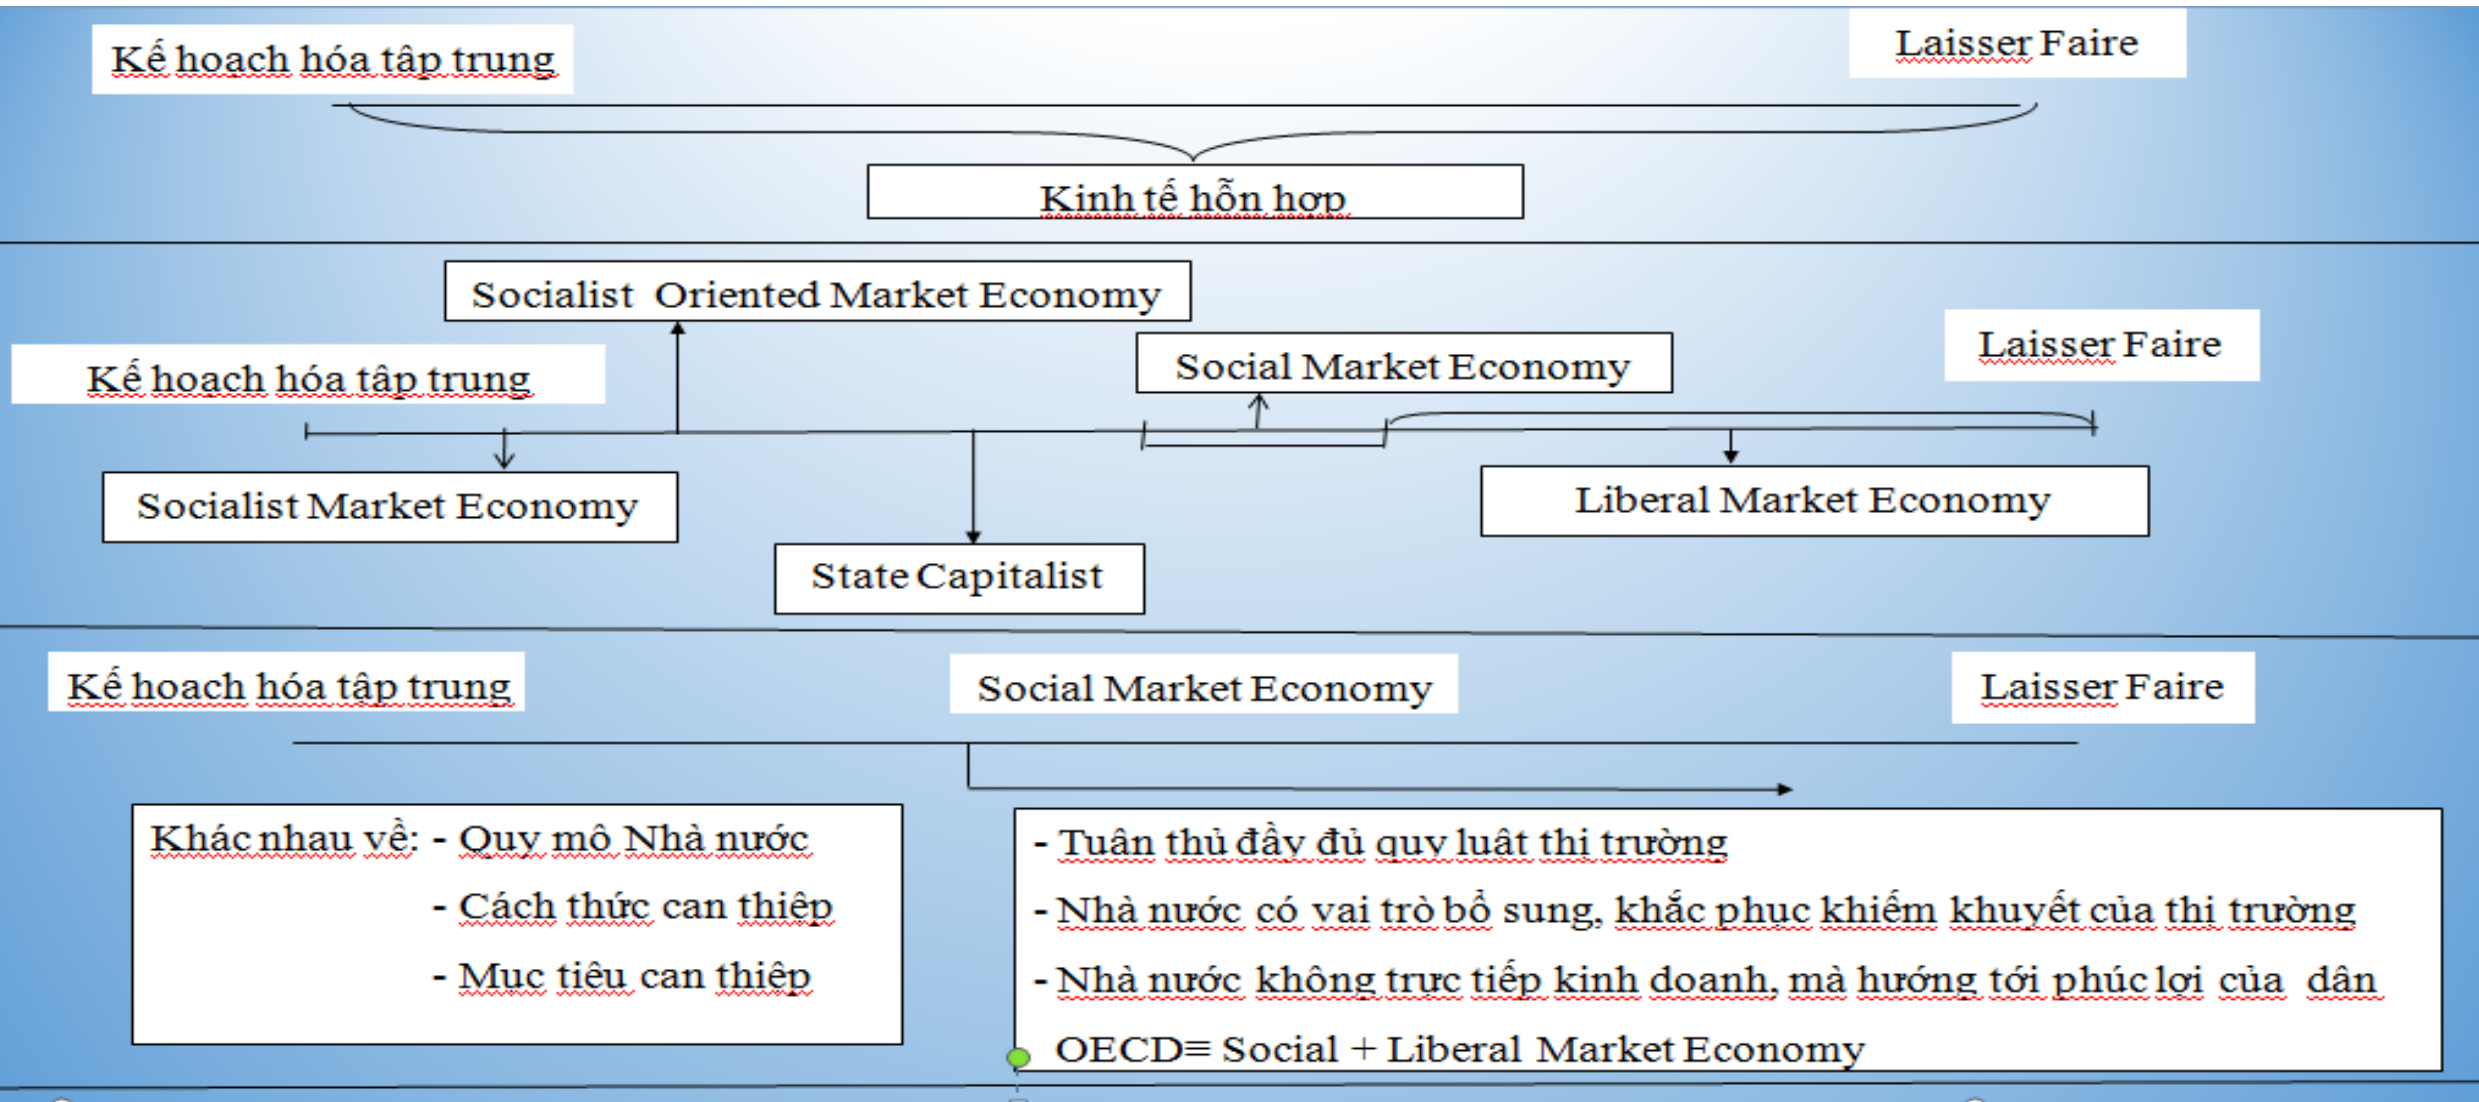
Kế hoạch hóa tập trung

Laisser Faire

Kinh tế hỗn hợp

Socialist Oriented Market Economy

Kế hoạch hóa tập trung

Social Market Economy

Laisser Faire

Socialist Market Economy

Liberal Market Economy

State Capitalist

Kế hoạch hóa tập trung

Social Market Economy

Laisser Faire

Khác nhau về: - Quy mô Nhà nước
- Cách thức can thiệp
- Mục tiêu can thiệp

- Tuân thủ đầy đủ quy luật thị trường
- Nhà nước có vai trò bổ sung, khắc phục khiếm khuyết của thị trường
- Nhà nước không trực tiếp kinh doanh, mà hướng tới phúc lợi của dân
OECD≡ Social + Liberal Market Economy